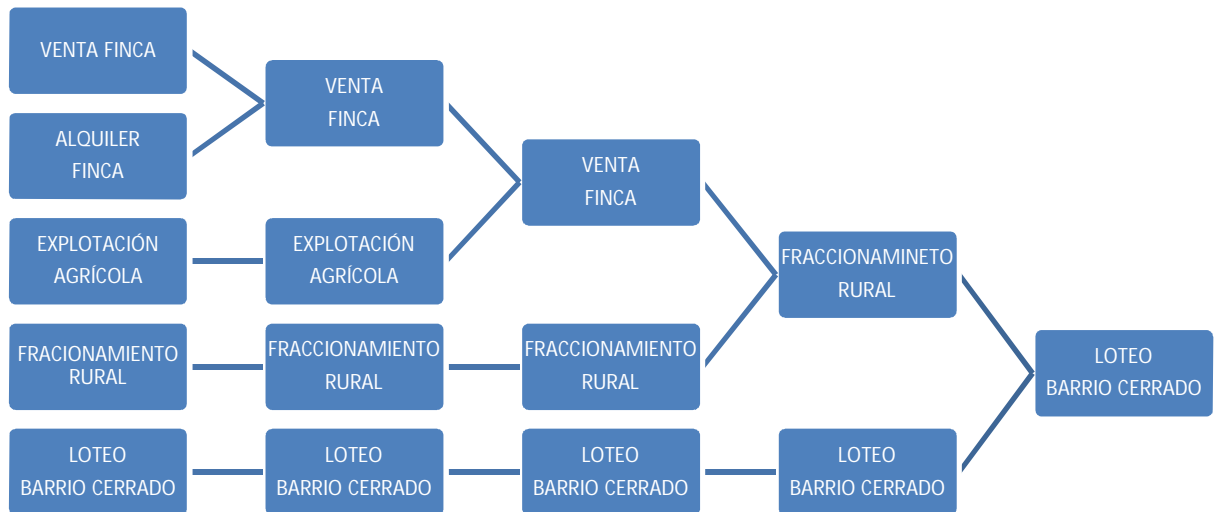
VENTA FINCA

ALQUILER FINCA

EXPLOTACIÓN AGRÍCOLA

FRACIONAMIENTO RURAL

LOTEO BARRIO CERRADO

VENTA FINCA

EXPLOTACIÓN AGRÍCOLA

FRACCIONAMIENTO RURAL

LOTEO BARRIO CERRADO

VENTA FINCA

FRACCIONAMIENTO RURAL

LOTEO BARRIO CERRADO

FRACCIONAMINETO RURAL

LOTEO BARRIO CERRADO

LOTEO BARRIO CERRADO